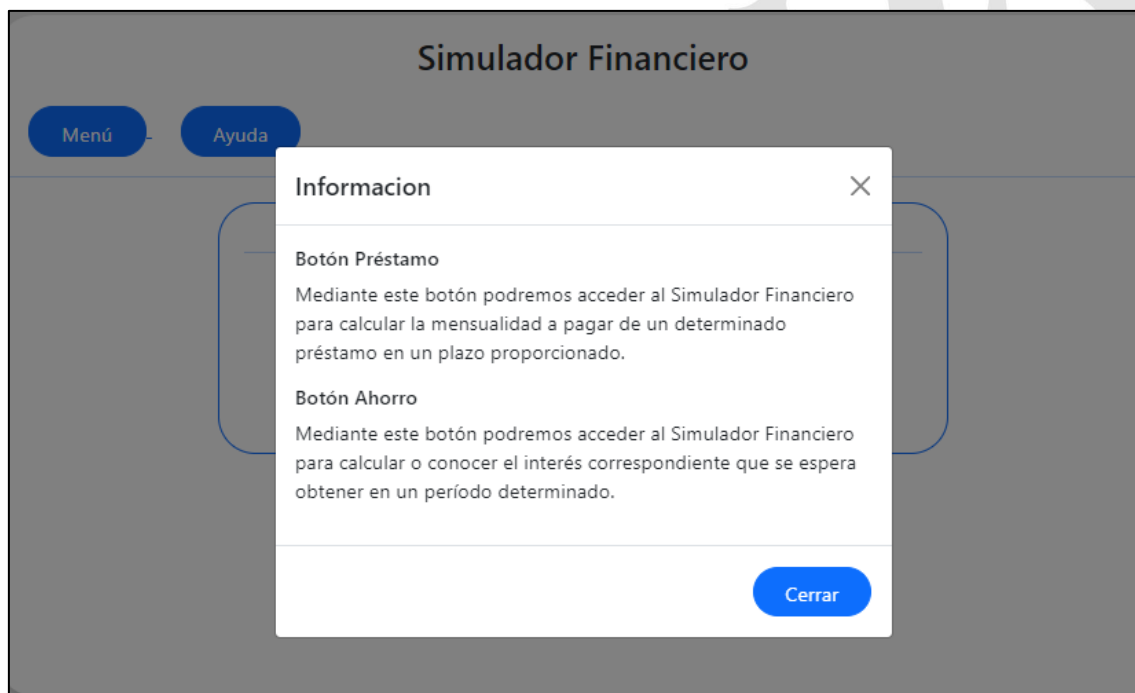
Simulador Financiero

Menú

Ayuda

Informacion

×

Botón Préstamo

Mediante este botón podremos acceder al Simulador Financiero para calcular la mensualidad a pagar de un determinado préstamo en un plazo proporcionado.

Botón Ahorro

Mediante este botón podremos acceder al Simulador Financiero para calcular o conocer el interés correspondiente que se espera obtener en un período determinado.

Cerrar